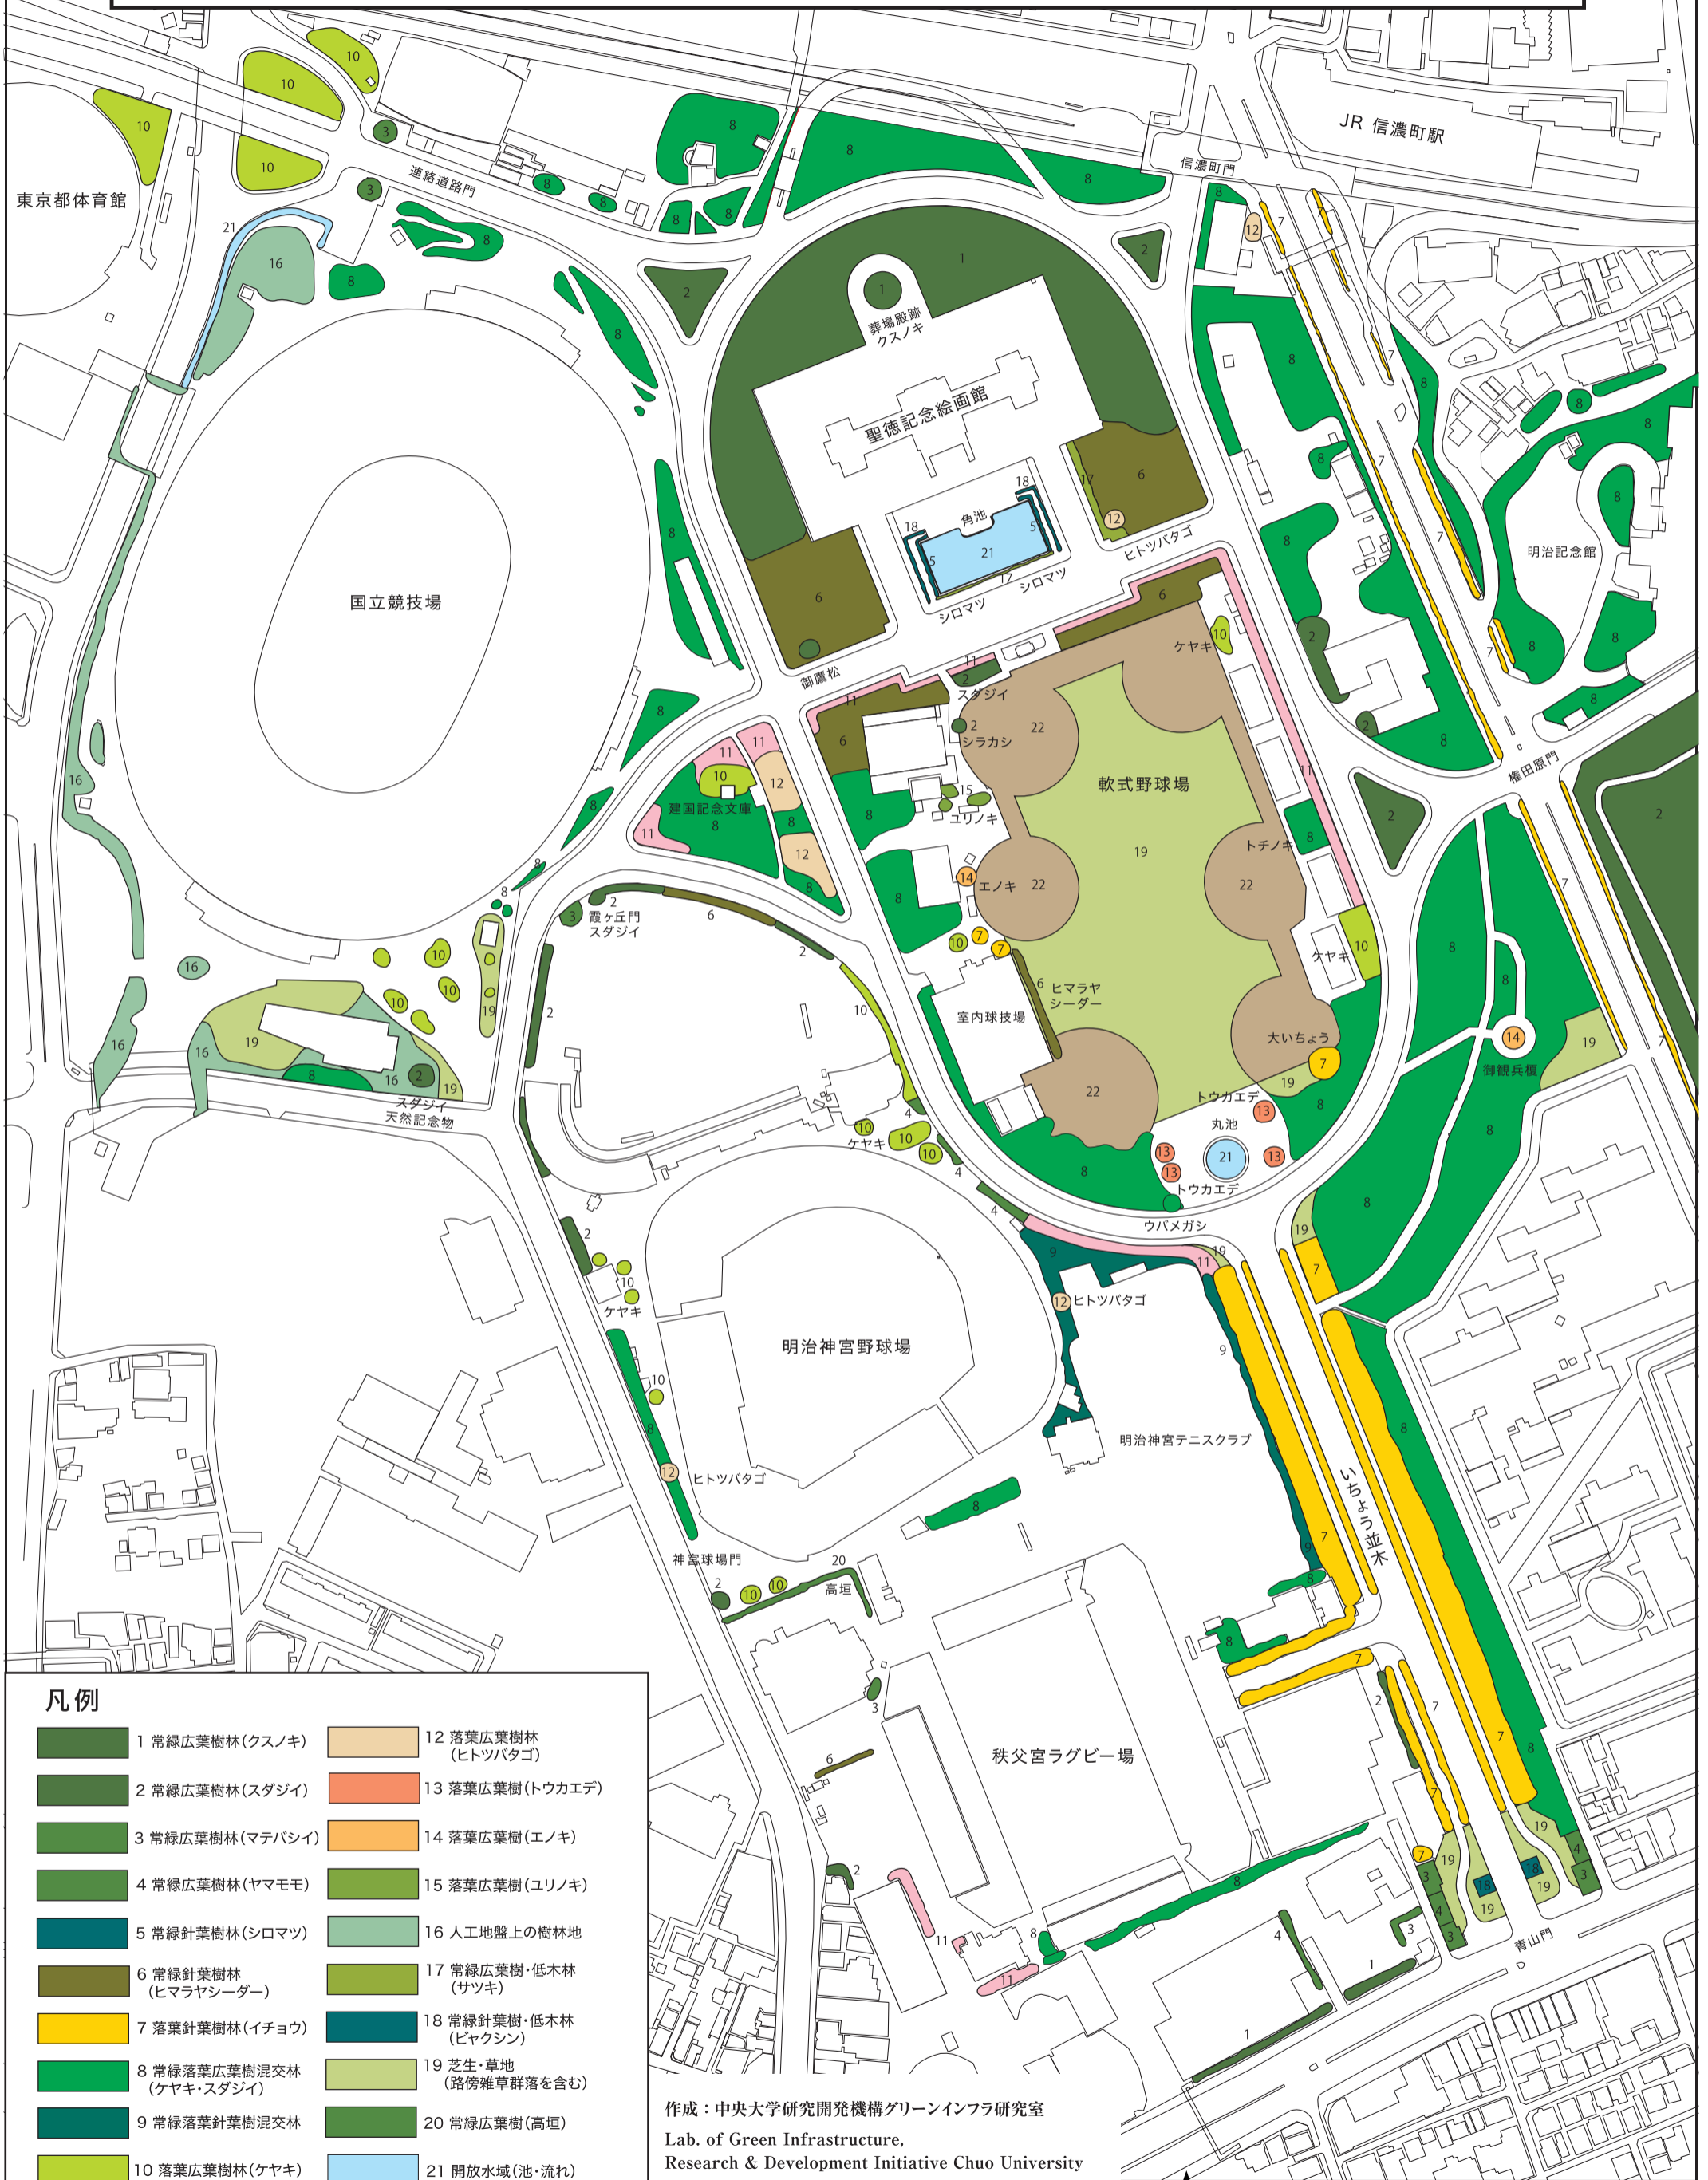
JR 信濃町駅

信濃町門

東京都体育館

連絡道路門

葬場殿跡
クスノキ

聖徳記念絵画館

角池

シロマツ
シロマツ

ヒトツバタゴ

明治記念館

国立競技場

御鷹松

スダジイ
シラカシ

ケヤキ

軟式野球場

建国記念文庫

ユリノキ

トチノキ

エノキ

権田原門

霞ヶ丘門
スダジイ

ケヤキ

ヒマラヤ
シーダー

室内球技場

大いちょう

御観兵榎

スダジイ
天然記念物

トウカエデ

丸池

ケヤキ

トウカエデ

ウバメガシ

ヒトツバタゴ

ケヤキ

明治神宮野球場

明治神宮テニスクラブ

いちょう並木

ヒトツバタゴ

神宮球場門

高垣

秩父宮ラグビー場

青山門

凡例

| | |
|---|---|
| 1 常緑広葉樹林(クスノキ) | 12 落葉広葉樹林(ヒトツバタゴ) |
| 2 常緑広葉樹林(スダジイ) | 13 落葉広葉樹(トウカエデ) |
| 3 常緑広葉樹林(マテバシイ) | 14 落葉広葉樹(エノキ) |
| 4 常緑広葉樹林(ヤマモモ) | 15 落葉広葉樹(ユリノキ) |
| 5 常緑針葉樹林(シロマツ) | 16 人工地盤上の樹林地 |
| 6 常緑針葉樹林(ヒマラヤシーダー) | 17 常緑広葉樹・低木林(サツキ) |
| 7 落葉針葉樹林(イチョウ) | 18 常緑針葉樹・低木林(ビャクシン) |
| 8 常緑落葉広葉樹混交林(ケヤキ・スダジイ) | 19 芝生・草地(路傍雑草群落を含む) |
| 9 常緑落葉針葉樹混交林 | 20 常緑広葉樹(高垣) |
| 10 落葉広葉樹林(ケヤキ) | 21 開放水域(池・流れ) |

作成:中央大学研究開発機構グリーンインフラ研究室
Lab. of Green Infrastructure,
Research & Development Initiative Chuo University